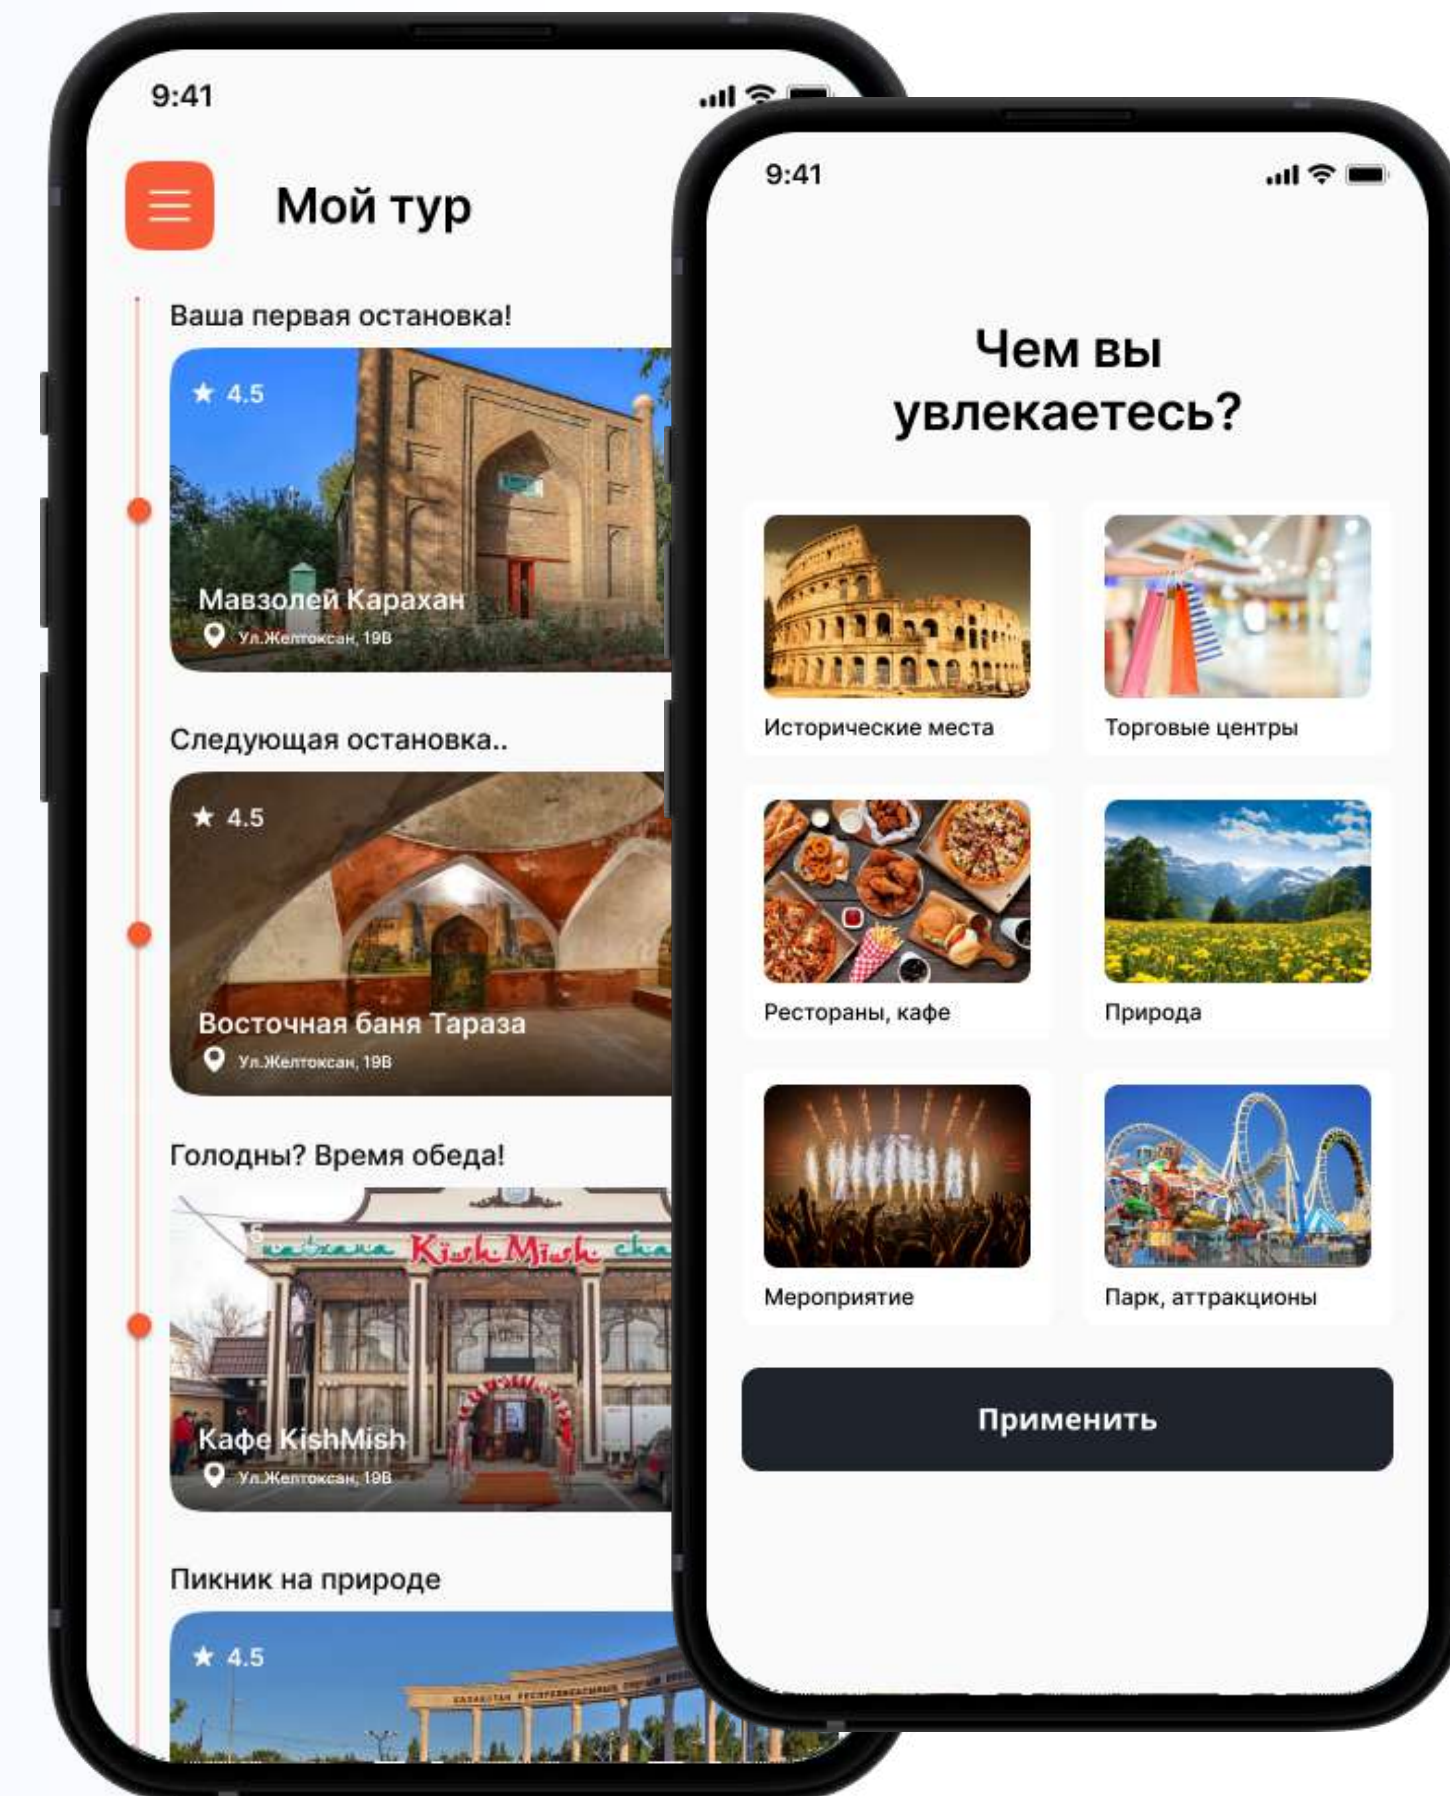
9:41

Мой тур

Ваша первая остановка!

★ 4.5

Мавзолей Карахан

Ул.Желтоксан, 19В

Следующая остановка..

★ 4.5

Восточная баня Тараза

Ул.Желтоксан, 19В

Голодны? Время обеда!

Kish Mish

Кафе KishMish

Ул.Желтоксан, 19В

Пикник на природе

★ 4.5

9:41

Чем вы увлекаетесь?

Исторические места

Торговые центры

Рестораны, кафе

Природа

Мероприятие

Парк, аттракционы

Применить